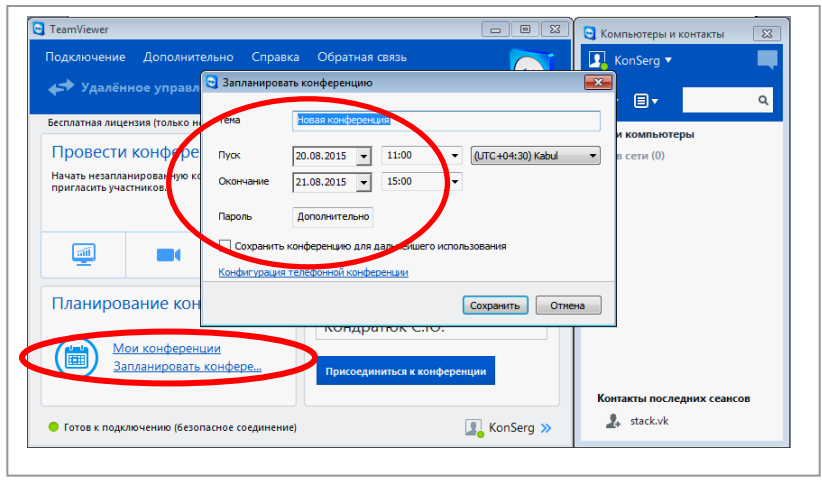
TeamViewer

Подключение Дополнительно Справка Обратная связь

Удалённое управл

Бесплатная лицензия (только не

Провести конфер

Начать незапланирован ко пригласить участников

Планирование кон

Мои конференции
Запланировать конфере...

Кондратюк С.Ю.

Присоединиться к конференции

Готов к подключению (безопасное соединение)

KonSerg

Запланировать конференцию

Тема | Новая конференция

Пуск | 20.08.2015 | 11:00 | (UTC+04:30) Kabul

Окончание | 21.08.2015 | 15:00

Пароль | Дополнительно

Сохранить конференцию для дальнейшего использования

Конфигурация телефонной конференции

Сохранить | Отмена

Компьютеры и контакты

KonSerg

и компьютеры
в сети (0)

Контакты последних сеансов

stack.vk